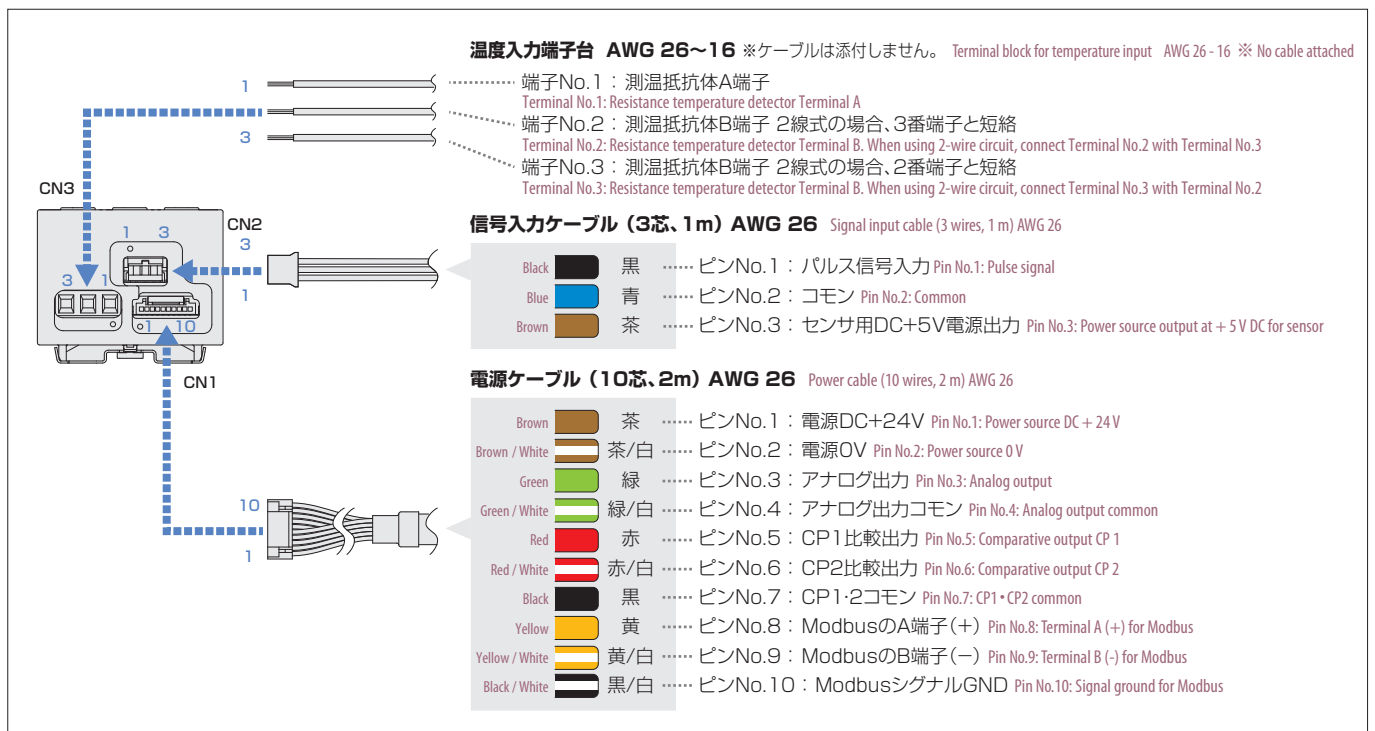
温度入力端子台 AWG 26〜16 ※ケーブルは添付しません。 Terminal block for temperature input AWG 26 - 16 ※ No cable attached

1
2
3

端子No.1：測温抵抗体A端子
Terminal No.1: Resistance temperature detector Terminal A
端子No.2：測温抵抗体B端子 2線式の場合、3番端子と短絡
Terminal No.2: Resistance temperature detector Terminal B. When using 2-wire circuit, connect Terminal No.2 with Terminal No.3
端子No.3：測温抵抗体B端子 2線式の場合、2番端子と短絡
Terminal No.3: Resistance temperature detector Terminal B. When using 2-wire circuit, connect Terminal No.3 with Terminal No.2

CN3
1 3
CN2
3
3 1
1
1 10
CN1

信号入力ケーブル（3芯、1m）AWG 26 Signal input cable (3 wires, 1 m) AWG 26

Black 黒 ピンNo.1：パルス信号入力 Pin No.1: Pulse signal
Blue 青 ピンNo.2：コモン Pin No.2: Common
Brown 茶 ピンNo.3：センサ用DC+5V電源出力 Pin No.3: Power source output at + 5 V DC for sensor

電源ケーブル（10芯、2m）AWG 26 Power cable (10 wires, 2 m) AWG 26

10
1

Brown 茶 ピンNo.1：電源DC+24V Pin No.1: Power source DC + 24 V
Brown / White 茶/白 ピンNo.2：電源0V Pin No.2: Power source 0 V
Green 緑 ピンNo.3：アナログ出力 Pin No.3: Analog output
Green / White 緑/白 ピンNo.4：アナログ出力コモン Pin No.4: Analog output common
Red 赤 ピンNo.5：CP1比較出力 Pin No.5: Comparative output CP 1
Red / White 赤/白 ピンNo.6：CP2比較出力 Pin No.6: Comparative output CP 2
Black 黒 ピンNo.7：CP1·2コモン Pin No.7: CP1・CP2 common
Yellow 黄 ピンNo.8：ModbusのA端子（+） Pin No.8: Terminal A (+) for Modbus
Yellow / White 黄/白 ピンNo.9：ModbusのB端子（−） Pin No.9: Terminal B (-) for Modbus
Black / White 黒/白 ピンNo.10：ModbusシグナルGND Pin No.10: Signal ground for Modbus